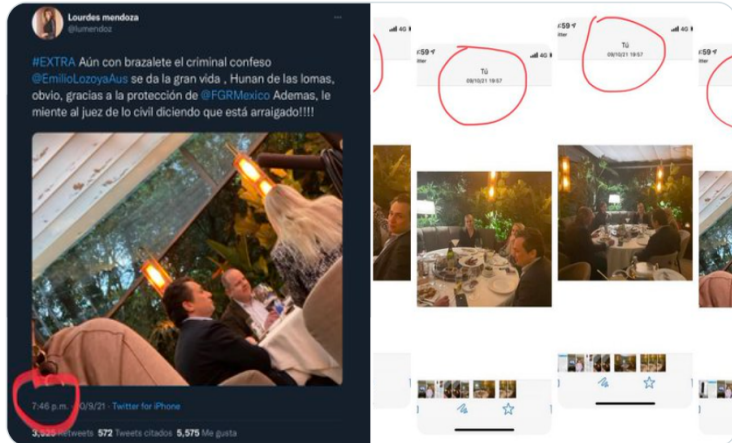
Lourdes mendoza
@lumendoz

#EXTRA Aún con brazalete el criminal confeso @EmilioLozoyaAus se da la gran vida , Hunan de las lomas, obvio, gracias a la protección de @FGRMexico Ademas, le miente al juez de lo civil diciendo que está arraigado!!!!

7:46 p.m. · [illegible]0/9/21 · Twitter for iPhone

3,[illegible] Retweets 572 Tweets citados 5,575 Me gusta

4G

Tú
09/10/21 19:57

7:59
witter

4G

Tú
09/10/21 19:57